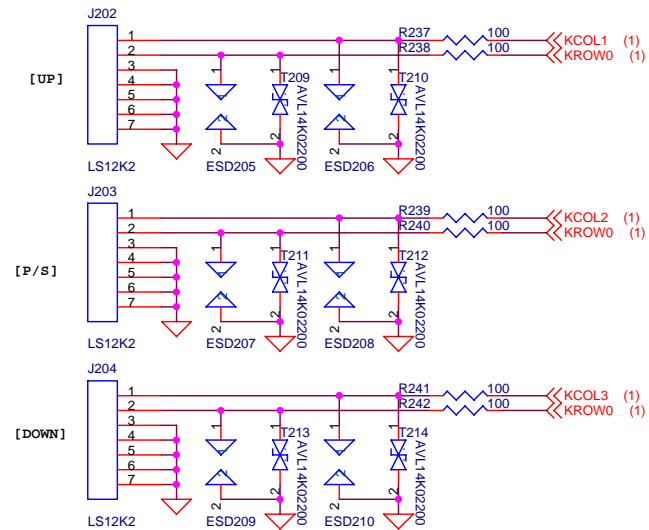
J202

[UP]

1
2
3
4
5
6
7

LS12K2

1
1
2
2
ESD205

T209
AVL14K02200
1
2

1
1
2
2
ESD206

R237
R238
100
100
T210
AVL14K02200
1
2

KCOL1 (1)
KROW0 (1)

J203

[P/S]

1
2
3
4
5
6
7

LS12K2

1
1
2
2
ESD207

T211
AVL14K02200
1
2

1
1
2
2
ESD208

R239
R240
100
100
T212
AVL14K02200
1
2

KCOL2 (1)
KROW0 (1)

J204

[DOWN]

1
2
3
4
5
6
7

LS12K2

1
1
2
2
ESD209

T213
AVL14K02200
1
2

1
1
2
2
ESD210

R241
R242
100
100
T214
AVL14K02200
1
2

KCOL3 (1)
KROW0 (1)